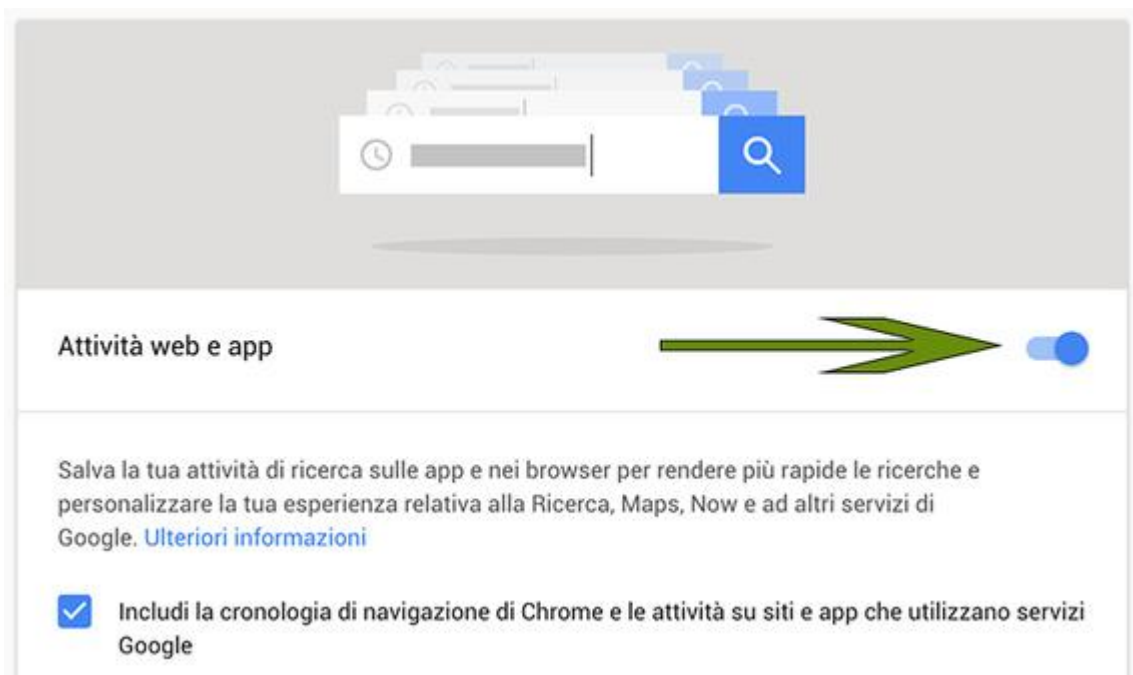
Attività web e app

Salva la tua attività di ricerca sulle app e nei browser per rendere più rapide le ricerche e personalizzare la tua esperienza relativa alla Ricerca, Maps, Now e ad altri servizi di Google. Ulteriori informazioni

Includi la cronologia di navigazione di Chrome e le attività su siti e app che utilizzano servizi Google